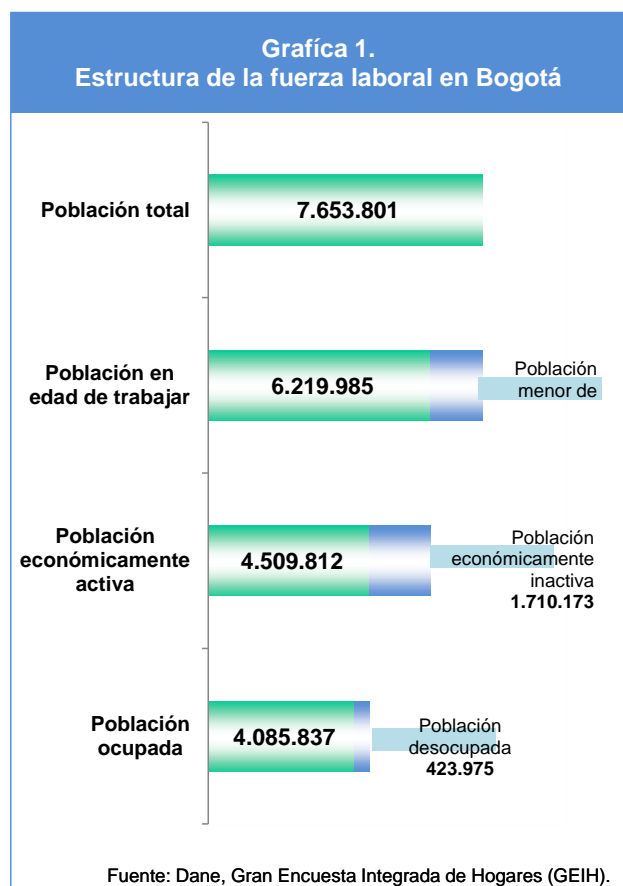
Grafíca 1.
Estructura de la fuerza laboral en Bogotá

Población total

7.653.801

Población en edad de trabajar

6.219.985

Población menor de

Población económicamente activa

4.509.812

Población económicamente inactiva
1.710.173

Población ocupada

4.085.837

Población desocupada
423.975

Fuente: Dane, Gran Encuesta Integrada de Hogares (GEIH).